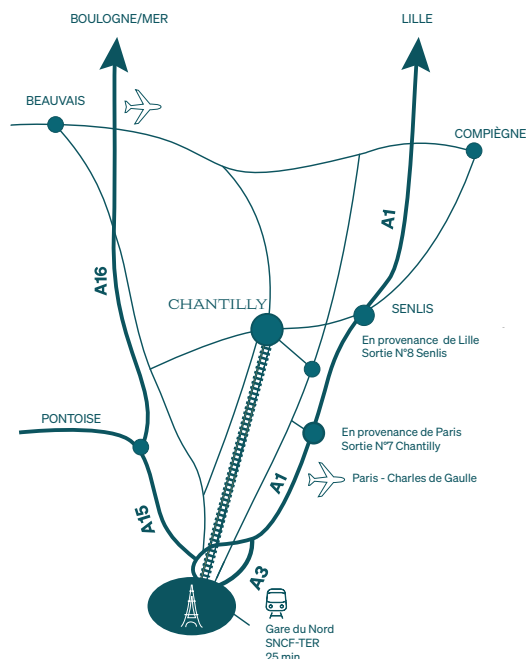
BOULOGNE/MER

LILLE

BEAUVAIS

COMPIÈGNE

A1

A16

CHANTILLY

SENLIS

En provenance de Lille
Sortie N°8 Senlis

PONTOISE

En provenance de Paris
Sortie N°7 Chantilly

A1

Paris - Charles de Gaulle

A15

A3

Gare du Nord
SNCF-TER
25 min